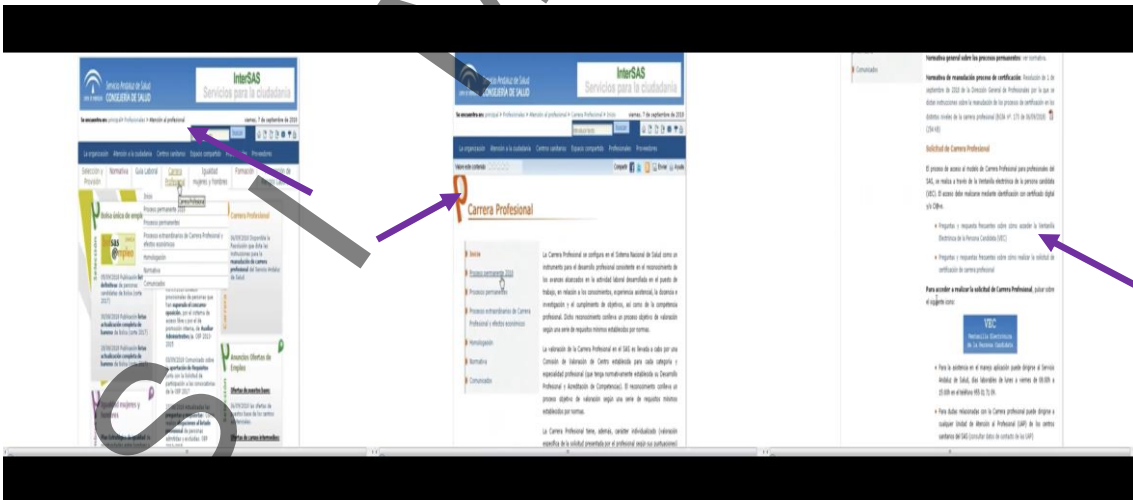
Servicio Andaluz de Salud CONSEJERÍA DE SALUD

InterSAS Servicios para la ciudadanía

Se encuentra en: principal > Profesionales > Atención al profesional

viernes, 7 de septiembre de 2018

La organización Atención a la ciudadanía Centros sanitarios Espacio compartido Profesionales Proveedores

Selección y Provisión Normativa Guía Laboral Carrera Profesional Igualdad mujeres y hombres Formación

Inicio
Proceso permanente 2018
Proceso permanente
Proceso extraordinario de Carrera Profesional y efectos económicos
Homologación
Normativa
Comunicado

Bolsa única de empleo

SAS Empleo

Carrera Profesional

Avances Ofertas de Empleo

Servicio Andaluz de Salud CONSEJERÍA DE SALUD

InterSAS Servicios para la ciudadanía

Se encuentra en: principal > Profesionales > Atención al profesional > Carrera Profesional > Inicio

viernes, 7 de septiembre de 2018

La organización Atención a la ciudadanía Centros sanitarios Espacio compartido Profesionales Proveedores

Compartir Enviar Ayuda

Carrera Profesional

Inicio
Proceso permanente 2018
Proceso permanente
Proceso extraordinario de Carrera Profesional y efectos económicos
Homologación
Normativa
Comunicado

La Carrera Profesional se configura en el Sistema Nacional de Salud como un instrumento para el desarrollo profesional consistente en el reconocimiento de los avances alcanzados en la actividad laboral desarrollada en el puesto de trabajo, en relación a los conocimientos, experiencia asistencial, la docencia e investigación y el cumplimiento de objetivos, así como de la competencia profesional. Dicho reconocimiento conlleva un proceso objetivo de valoración según una serie de requisitos mínimos establecidos por normas.

La valoración de la Carrera Profesional en el SAS es llevada a cabo por una Comisión de Valoración de Centro establecida para cada categoría y especialidad profesional (que tenga normativamente establecido su Desarrollo Profesional y Acreditación de Competencias). El reconocimiento conlleva un proceso objetivo de valoración según una serie de requisitos mínimos establecidos por normas.

La Carrera Profesional tiene, además, carácter individualizado (valoración específica de la solicitud presentada por el profesional según sus puntuaciones)

Comunicado

Normativa general sobre los procesos permanentes: ver normativa.

Normativa de reanudación proceso de certificación: Resolución de 1 de septiembre de 2010 de la Dirección General de Profesionales por la que se dictan instrucciones sobre la reanudación de los procesos de certificación en los distintos niveles de la carrera profesional (BOJA nº 173 de 06/09/2010) (256 KB)

Solicitud de Carrera Profesional

El proceso de acceso al modelo de Carrera Profesional para profesionales del SAS, se realiza a través de la Ventanilla electrónica de la persona candidata (VEC). El acceso debe realizarse mediante identificación con certificado digital y/o Clave.

• Preguntas y respuestas frecuentes sobre cómo acceder a la Ventanilla Electrónica de la Persona Candidata (VEC)

• Preguntas y respuestas frecuentes sobre cómo realizar la solicitud de certificación de carrera profesional

Para acceder a realizar la solicitud de Carrera Profesional, pulse sobre el siguiente icono:

VEC Ventanilla Electrónica de la Persona Candidata

• Para la asistencia en el manejo aplicación puede dirigirse al Servicio Andaluz de Salud, días laborables de lunes a viernes de 08:00h a 15:00h en el teléfono 955 01 71 00.

• Para dudas relacionadas con la Carrera profesional puede dirigirse a cualquier Unidad de Atención al Profesional (UAP) de los centros sanitarios del SAS (consultar datos de contacto de las UAP)